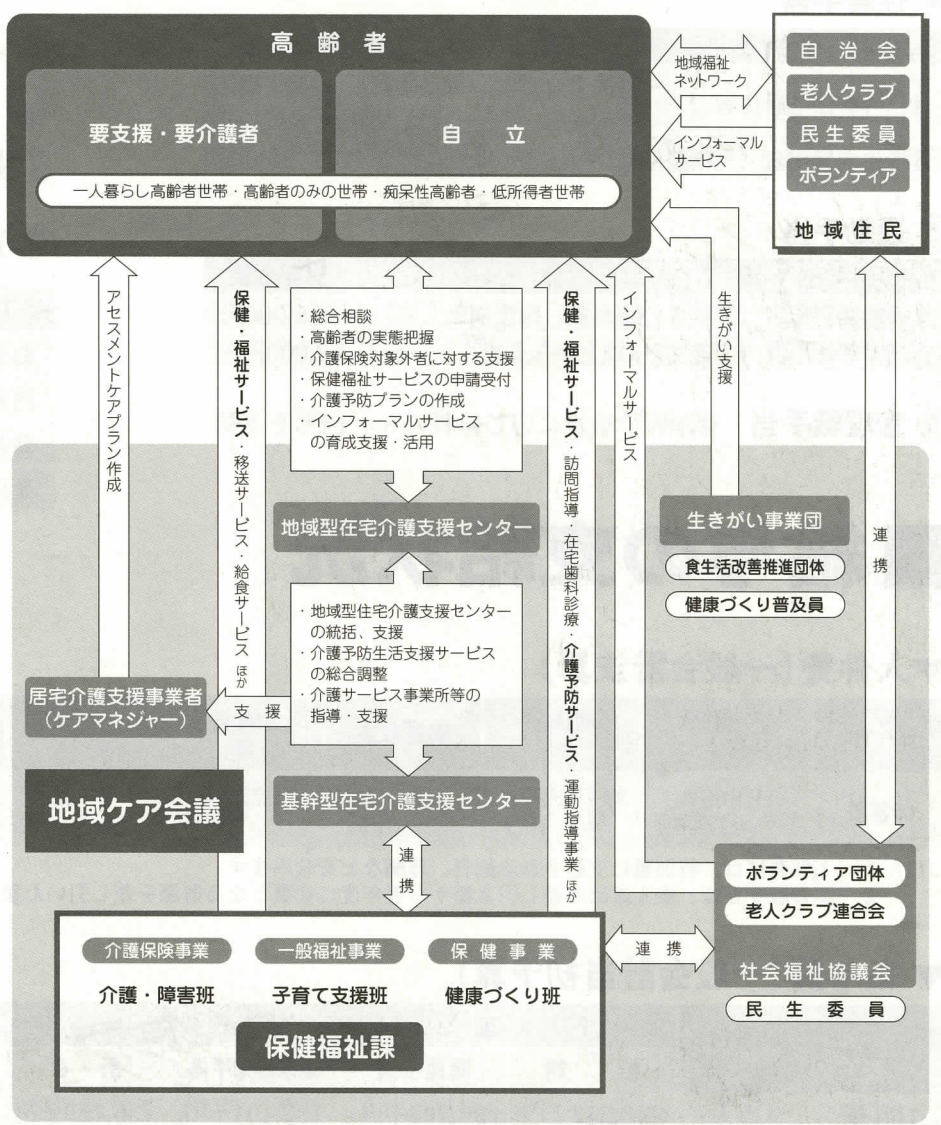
高齢者

要支援・要介護者

自立

一人暮らし高齢者世帯・高齢者のみの世帯・痴呆性高齢者・低所得者世帯

地域福祉ネットワーク

インフォーマルサービス

自治会
老人クラブ
民生委員
ボランティア
地域住民

アセスメントケアプラン作成

保健・福祉サービス・移送サービス・給食サービス ほか

・総合相談
・高齢者の実態把握
・介護保険対象外者に対する支援
・保健福祉サービスの申請受付
・介護予防プランの作成
・インフォーマルサービスの育成支援・活用

保健・福祉サービス・訪問指導・在宅歯科診療・介護予防サービス・運動指導事業 ほか

インフォーマルサービス

生きがい支援

地域型在宅介護支援センター

・地域型住宅介護支援センターの統括、支援
・介護予防生活支援サービスの総合調整
・介護サービス事業所等の指導・支援

生きがい事業団
食生活改善推進団体
健康づくり普及員

連携

居宅介護支援事業者（ケアマネジャー）

支援

地域ケア会議

基幹型在宅介護支援センター

連携

ボランティア団体
老人クラブ連合会
社会福祉協議会
民生委員

介護保険事業
一般福祉事業
保健事業
介護・障害班
子育て支援班
健康づくり班
保健福祉課

連携